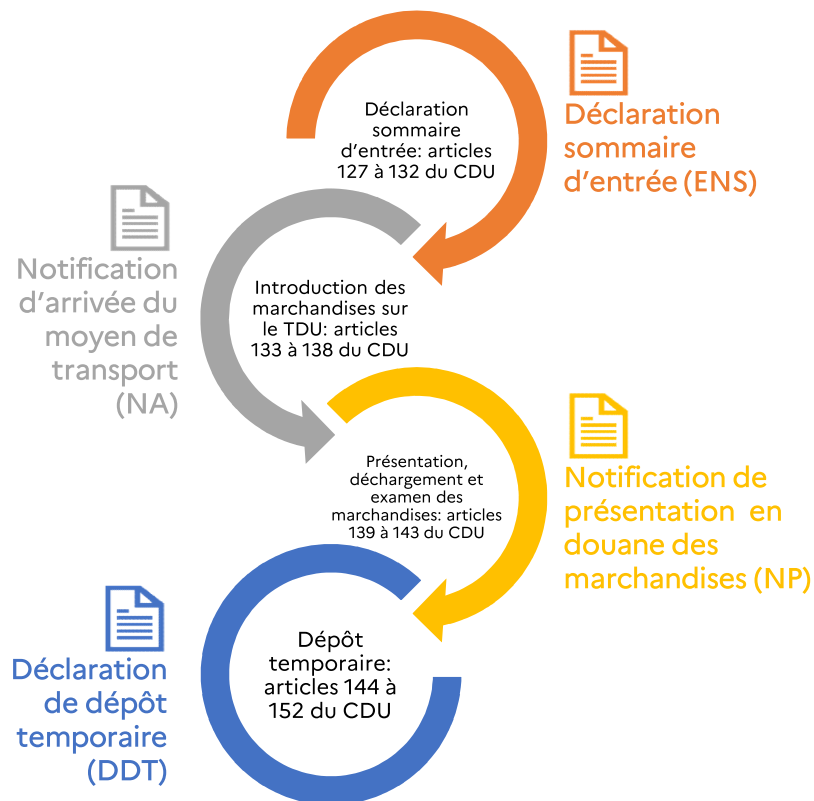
Déclaration sommaire d’entrée: articles 127 à 132 du CDU

Déclaration sommaire d’entrée (ENS)

Notification d’arrivée du moyen de transport (NA)

Introduction des marchandises sur le TDU: articles 133 à 138 du CDU

Présentation, déchargement et examen des marchandises: articles 139 à 143 du CDU

Notification de présentation en douane des marchandises (NP)

Déclaration de dépôt temporaire (DDT)

Dépôt temporaire: articles 144 à 152 du CDU